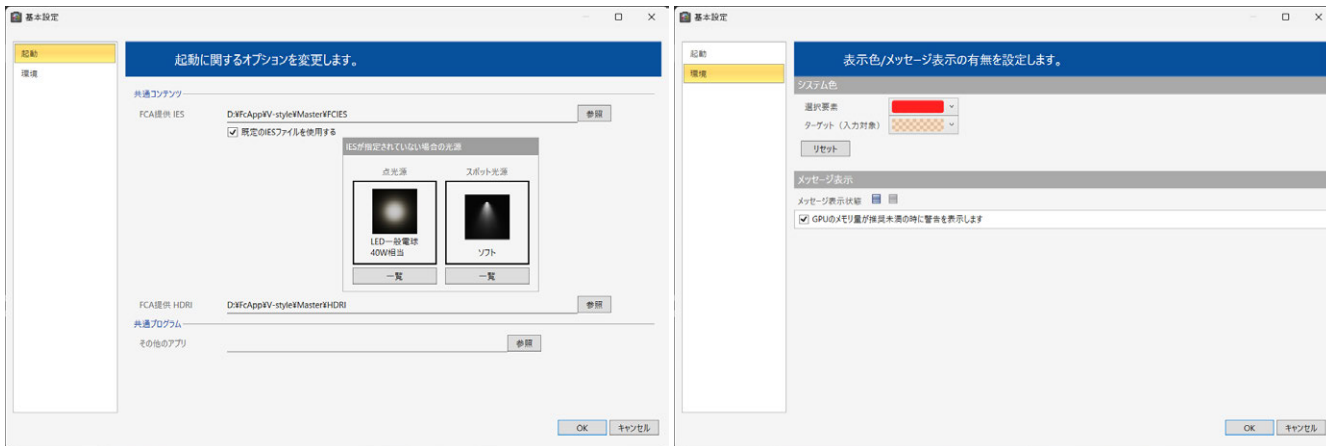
基本設定

起動
環境

起動に関するオプションを変更します。

共通コンテンツ
FCA提供 IES D:¥FcApp¥V-style¥Master¥FCIES 参照
☑ 既定のIESファイルを使用する

IESが指定されていない場合の光源
点光源 スポット光源
LED一般電球 40W相当 ソフト
一覧 一覧

FCA提供 HDRI D:¥FcApp¥V-style¥Master¥HDRI 参照
共通プログラム
その他のアプリ 参照

OK キャンセル

基本設定

起動
環境

表示色/メッセージ表示の有無を設定します。

システム色
選択要素
ターゲット（入力対象）
リセット

メッセージ表示
メッセージ表示状態
☑ GPUのメモリ量が推奨未満の時に警告を表示します

OK キャンセル